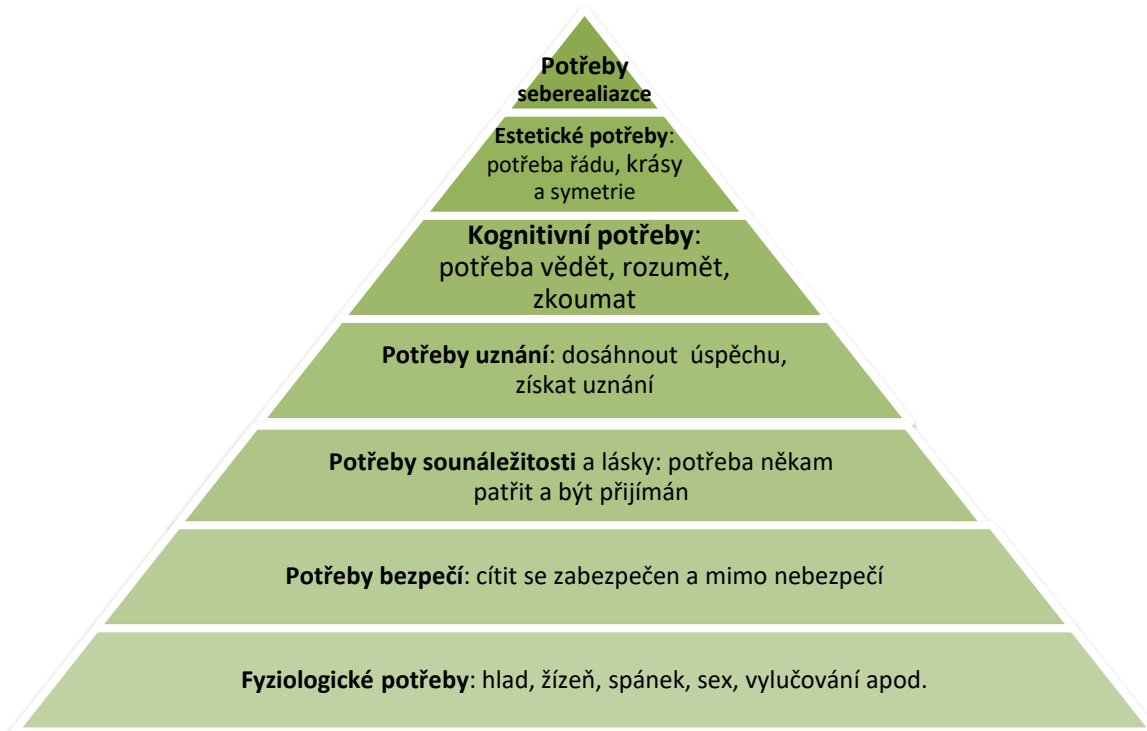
Potřeby seberealiazce

Estetické potřeby: potřeba řádu, krásy a symetrie

Kognitivní potřeby: potřeba vědět, rozumět, zkoumat

Potřeby uznání: dosáhnout úspěchu, získat uznání

Potřeby sounáležitosti a lásky: potřeba někam patřit a být přijímán

Potřeby bezpečí: cítit se zabezpečen a mimo nebezpečí

Fyziologické potřeby: hlad, žízeň, spánek, sex, vylučování apod.